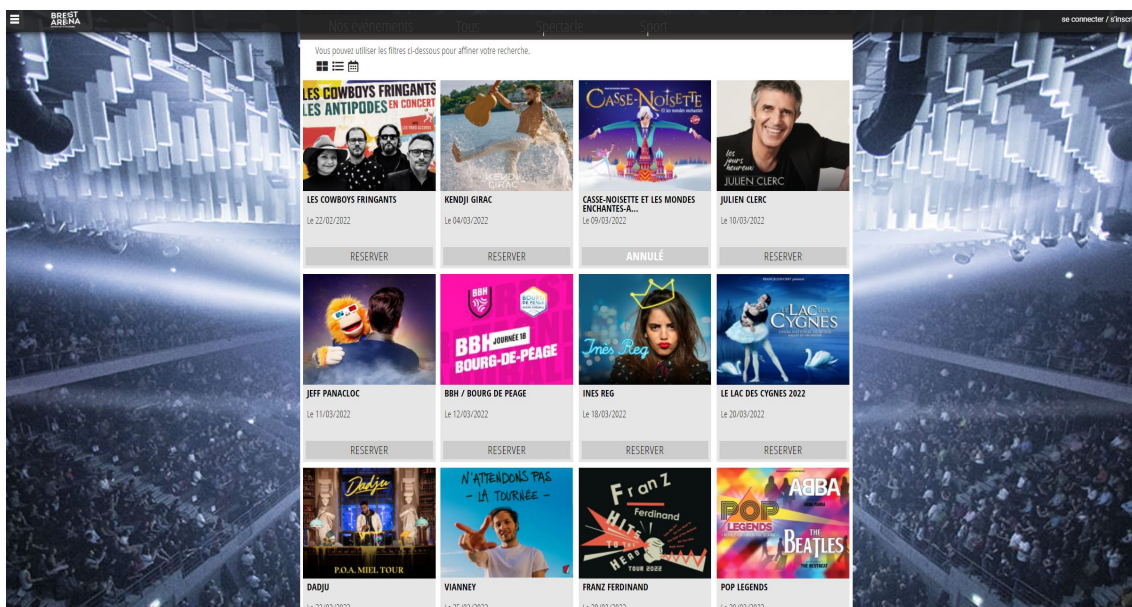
BREST ARENA

Nos événements Tous Spectacle Sport

se connecter / s'inscr

Vous pouvez utiliser les filtres ci-dessous pour affiner votre recherche.

LES COWBOYS FRINGANTS LES ANTIPODES EN CONCERT

LES COWBOYS FRINGANTS
Le 22/02/2022
RESERVER

KENDJI GIRAC
KENDJI GIRAC
Le 04/03/2022
RESERVER

CASSE-NOISETTE
CASSE-NOISETTE ET LES MONDES ENCHANTES-A...
Le 09/03/2022
ANNULÉ

les jours heureux JULIEN CLERC
JULIEN CLERC
Le 10/03/2022
RESERVER

JEFF PANACLOC
Le 11/03/2022
RESERVER

BBH JOURNÉE 18 BBH BOURG-DE-PEAGE
BBH / BOURG DE PEAGE
Le 12/03/2022
RESERVER

Inès Reg
INES REG
Le 18/03/2022
RESERVER

LE LAC DES CYGNES
LE LAC DES CYGNES 2022
Le 20/03/2022
RESERVER

Dadju P.O.A. MIEL TOUR
DADJU
Le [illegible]

N'ATTENDONS PAS LA TOURNÉE
VIANNEY
Le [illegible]

Franz Ferdinand HITS TO THE HEAD TOUR 2022
FRANZ FERDINAND
Le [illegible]

POP LEGENDS ABBA THE BEATLES
POP LEGENDS
Le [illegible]